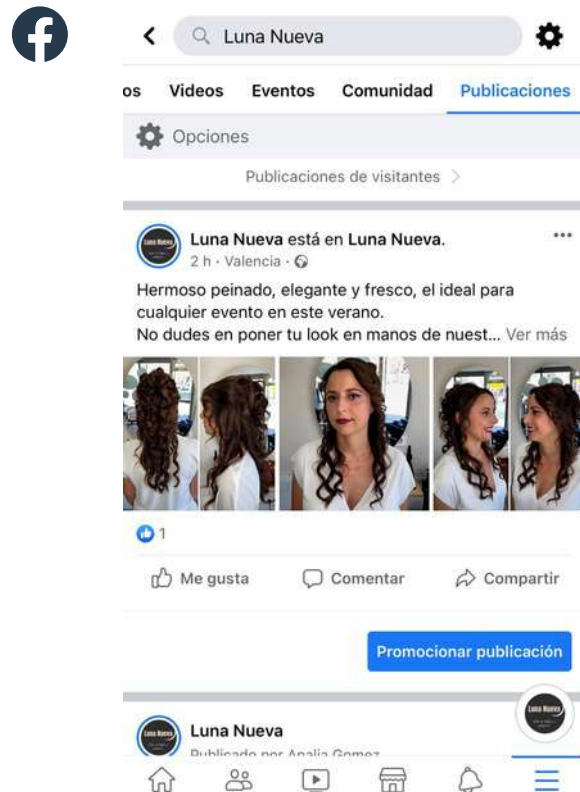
Luna Nueva

os Videos Eventos Comunidad Publicaciones

Opciones

Publicaciones de visitantes

Luna Nueva está en Luna Nueva.
2 h · Valencia ·

Hermoso peinado, elegante y fresco, el ideal para cualquier evento en este verano.
No dudes en poner tu look en manos de nuest... Ver más

1

Me gusta Comentar Compartir

Promocionar publicación

Luna Nueva
Publicado por Analia Gomez